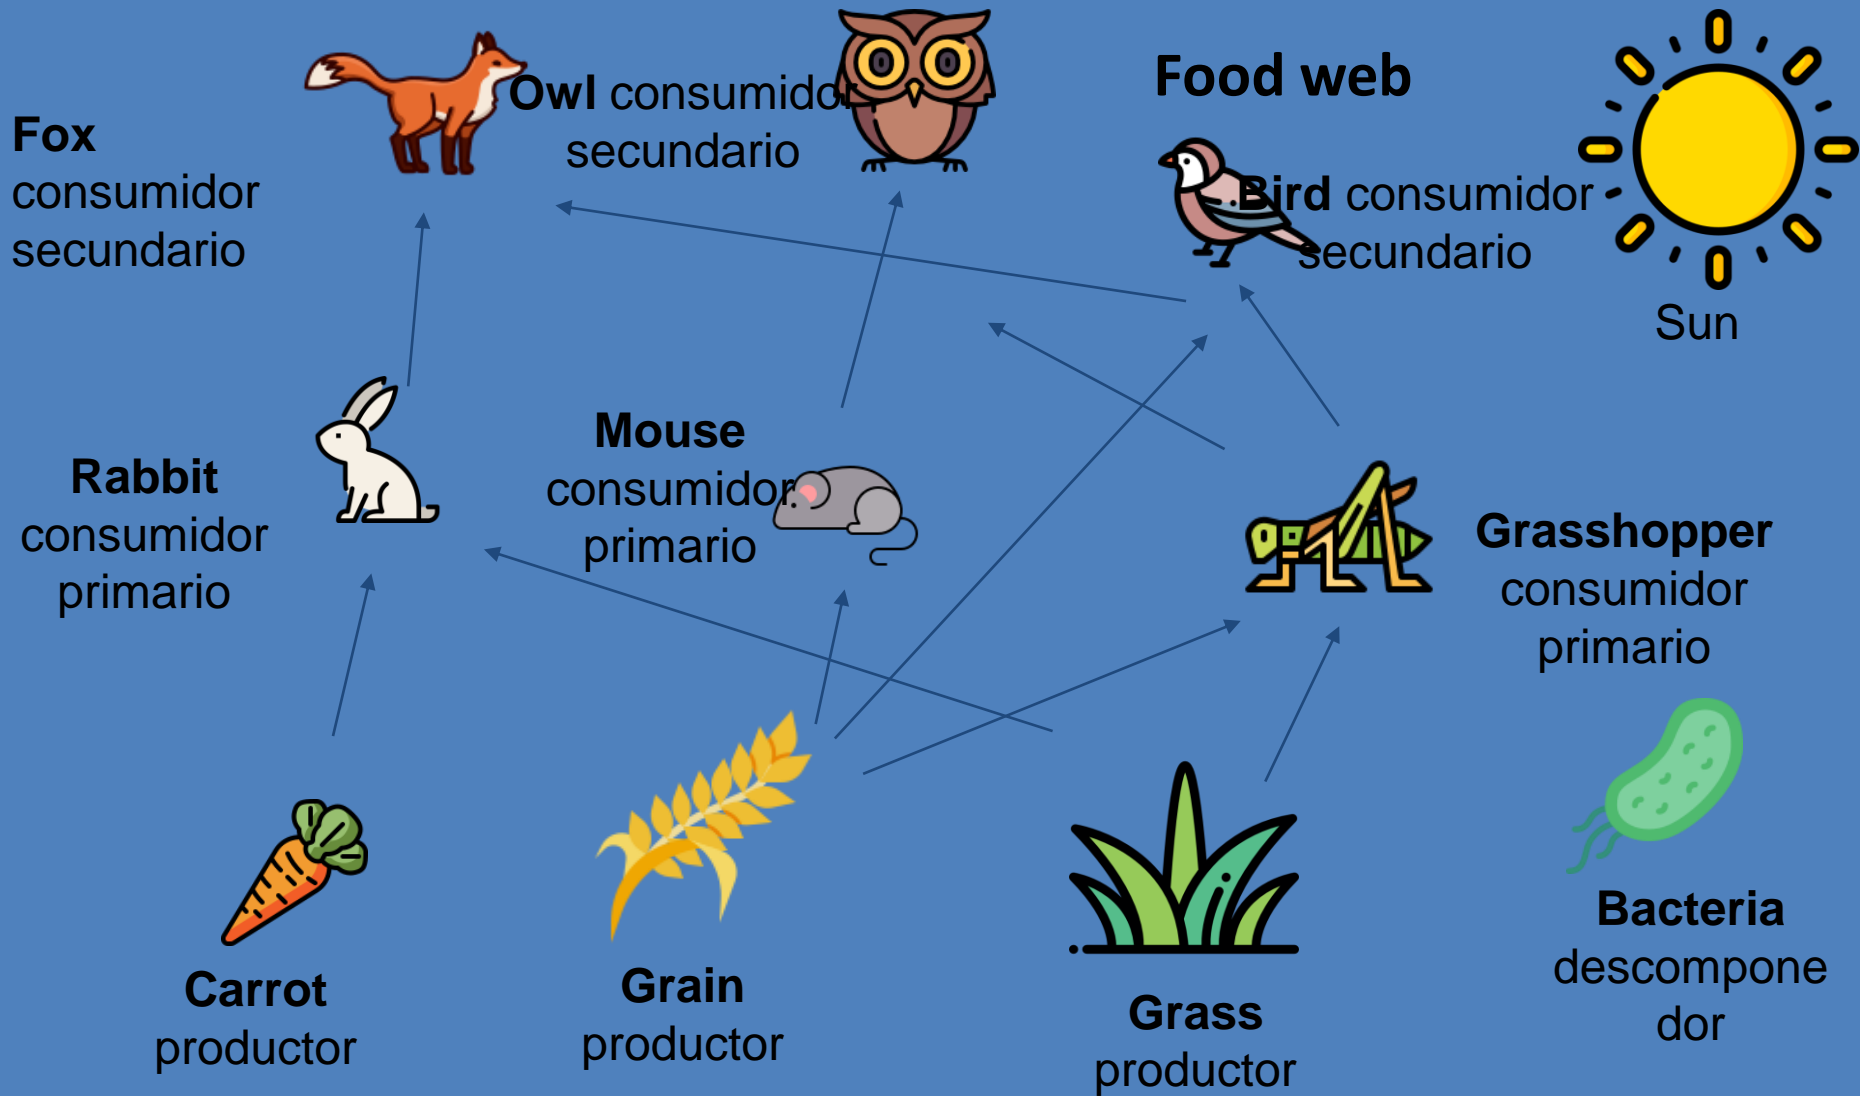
Food web

Fox consumidor secundario

Owl consumidor secundario

Bird consumidor secundario

Sun

Rabbit consumidor primario

Mouse consumidor primario

Grasshopper consumidor primario

Carrot productor

Grain productor

Grass productor

Bacteria descomponedor